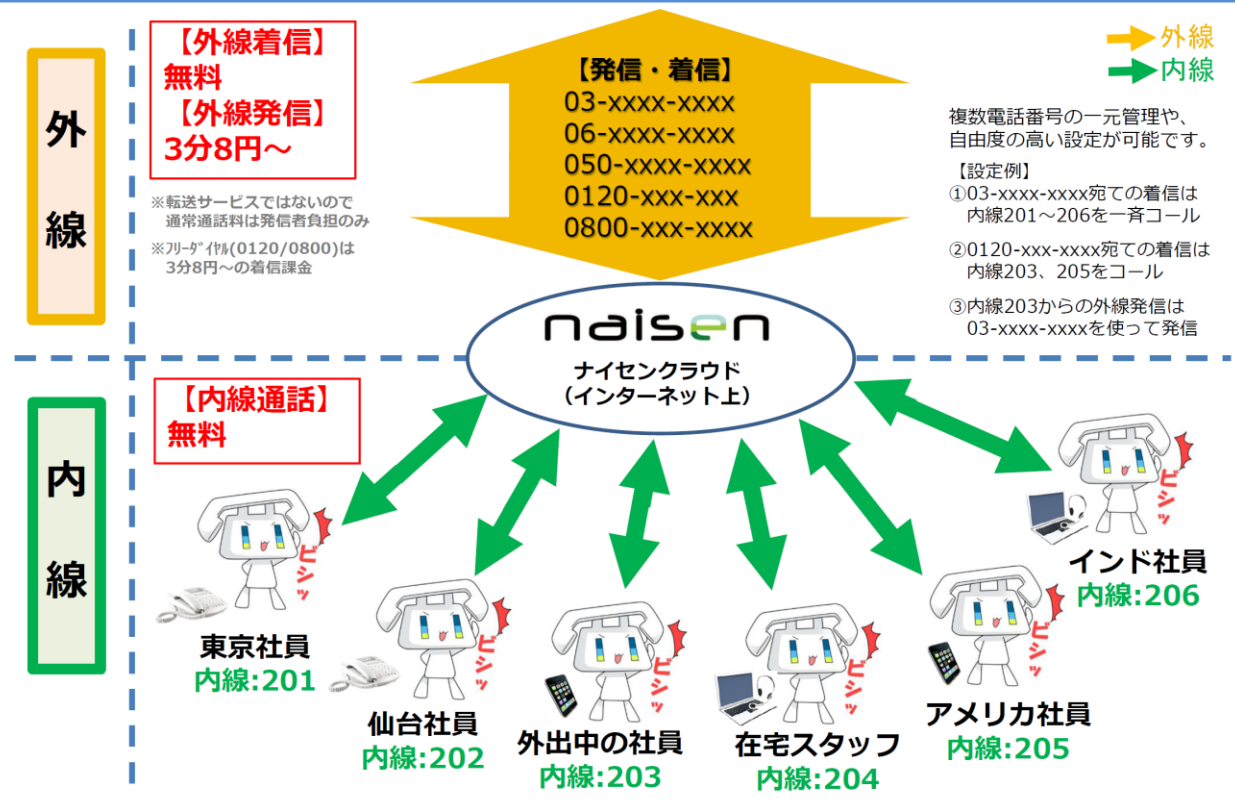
外線

【外線着信】
無料
【外線発信】
3分8円～

※転送サービスではないので通常通話料は発信者負担のみ
※ﾌﾘｰﾀﾞｲﾔﾙ(0120/0800)は3分8円～の着信課金

【発信・着信】
03-xxxx-xxxx
06-xxxx-xxxx
050-xxxx-xxxx
0120-xxx-xxx
0800-xxx-xxxx

外線
内線

複数電話番号の一元管理や、自由度の高い設定が可能です。
【設定例】
①03-xxxx-xxxx宛ての着信は内線201～206を一斉コール
②0120-xxx-xxxx宛ての着信は内線203、205をコール
③内線203からの外線発信は03-xxxx-xxxxを使って発信

naisen
ナイセンクラウド
（インターネット上）

内線

【内線通話】
無料

ビシッ
東京社員
内線:201

ビシッ
仙台社員
内線:202

ビシッ
外出中の社員
内線:203

ビシッ
在宅スタッフ
内線:204

ビシッ
アメリカ社員
内線:205

ビシッ
インド社員
内線:206